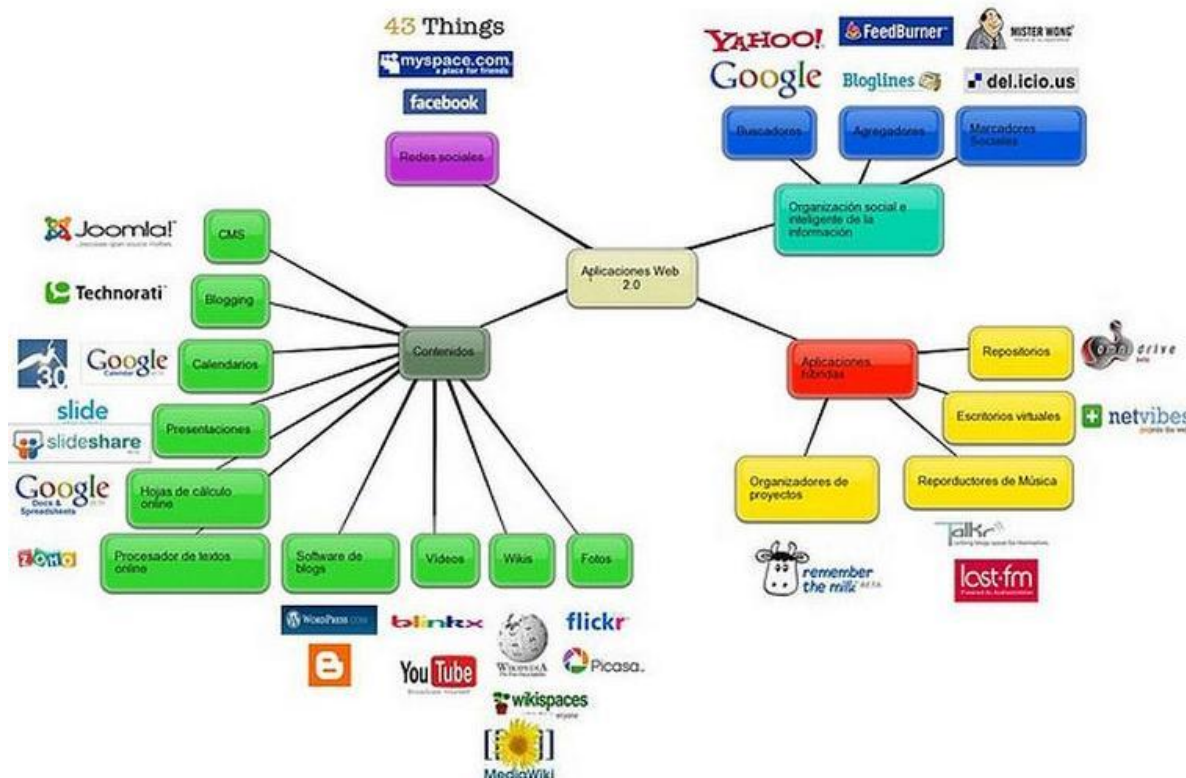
43 Things

myspace.com a place for friends

facebook

Redes sociales

YAHOO!

FeedBurner

MISTER WONG

Google

Bloglines

del.icio.us

Buscadores

Agregadores

Marcadores Sociales

Organización social e inteligente de la información

Aplicaciones Web 2.0

Joomla!

CMS

Technorati

Blogging

30

Google Calendar

Calendarios

slide

slideshare

Presentaciones

Google Docs & Spreadsheets

Hojas de cálculo online

zoho

Procesador de textos online

Contenidos

Software de blogs

Videos

Wikis

Fotos

Aplicaciones hibridas

Repositorios

drive

Escritorios virtuales

netvibes

Organizadores de proyectos

Reproductores de Música

Talkr

remember the milk BETA

last.fm

WordPress.com

blinkx

flickr

YouTube

Wikipedia

Picasa

wikispaces

MediaWiki